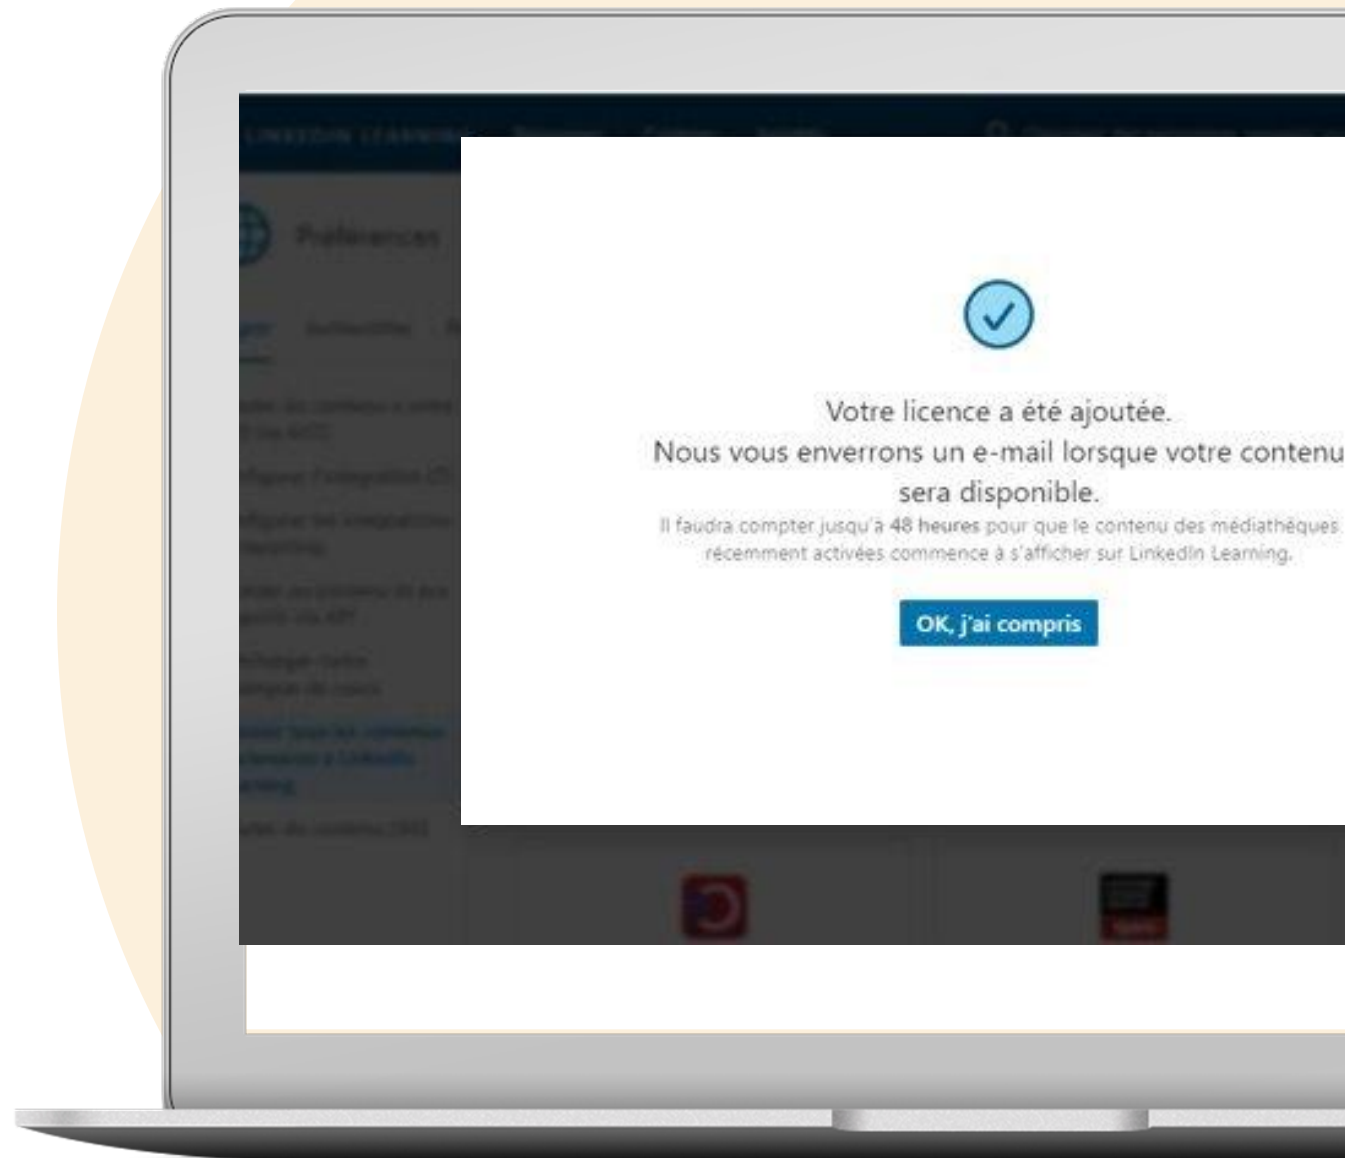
LINKEDIN LEARNING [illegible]

Préférences

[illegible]

Votre licence a été ajoutée.
Nous vous enverrons un e-mail lorsque votre contenu sera disponible.

Il faudra compter jusqu'à 48 heures pour que le contenu des médiathèques récemment activées commence à s'afficher sur LinkedIn Learning.

OK, j'ai compris